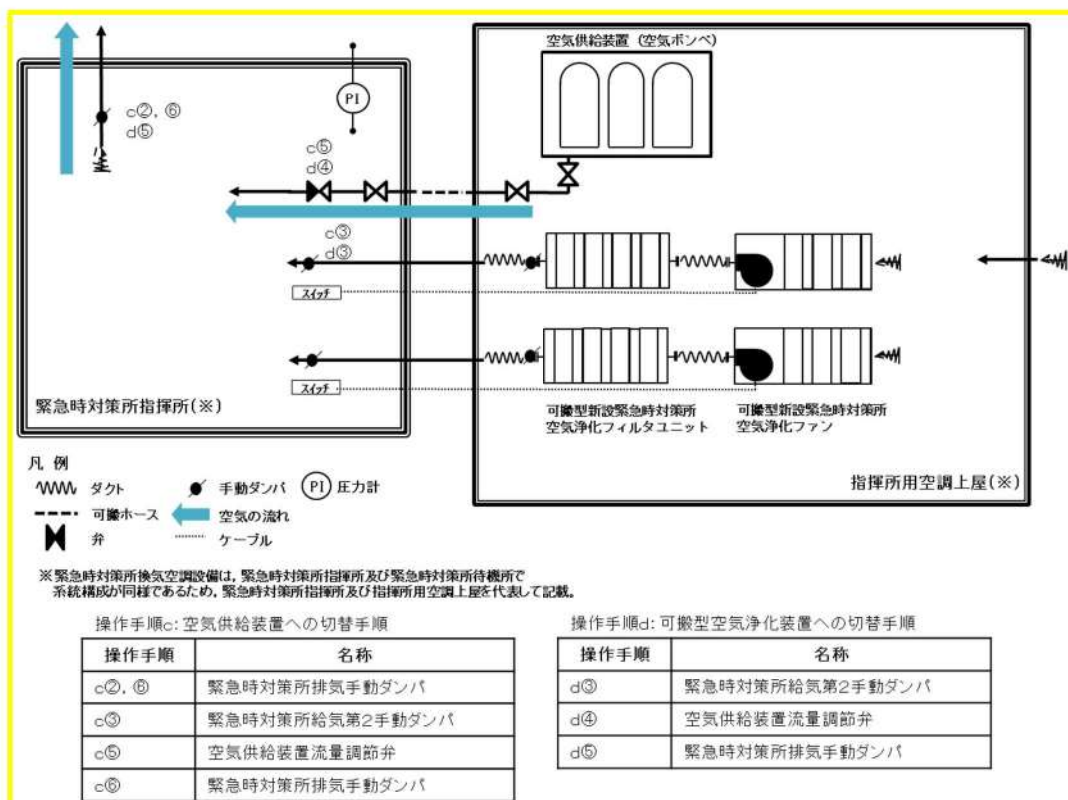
空気供給装置（空気ボンベ）

PI

c②, ⑥
d⑤

c⑤
d④

c③
d③

スイッチ

スイッチ

緊急時対策所指揮所(※)

可搬型新設緊急時対策所
空気浄化フィルタユニット

可搬型新設緊急時対策所
空気浄化ファン

指揮所用空調上屋(※)

凡 例
ダクト
可搬ホース
弁
手動ダンパ
空気の流れ
ケーブル
(PI) 圧力計

※緊急時対策所換気空調設備は，緊急時対策所指揮所及び緊急時対策所待機所で系統構成が同様であるため，緊急時対策所指揮所及び指揮所用空調上屋を代表して記載。

操作手順c: 空気供給装置への切替手順

| 操作手順 | 名称 |
|---|---|
| c②, ⑥ | 緊急時対策所排気手動ダンパ |
| c③ | 緊急時対策所給気第2手動ダンパ |
| c⑤ | 空気供給装置流量調節弁 |
| c⑥ | 緊急時対策所排気手動ダンパ |

操作手順d: 可搬型空気浄化装置への切替手順

| 操作手順 | 名称 |
|---|---|
| d③ | 緊急時対策所給気第2手動ダンパ |
| d④ | 空気供給装置流量調節弁 |
| d⑤ | 緊急時対策所排気手動ダンパ |